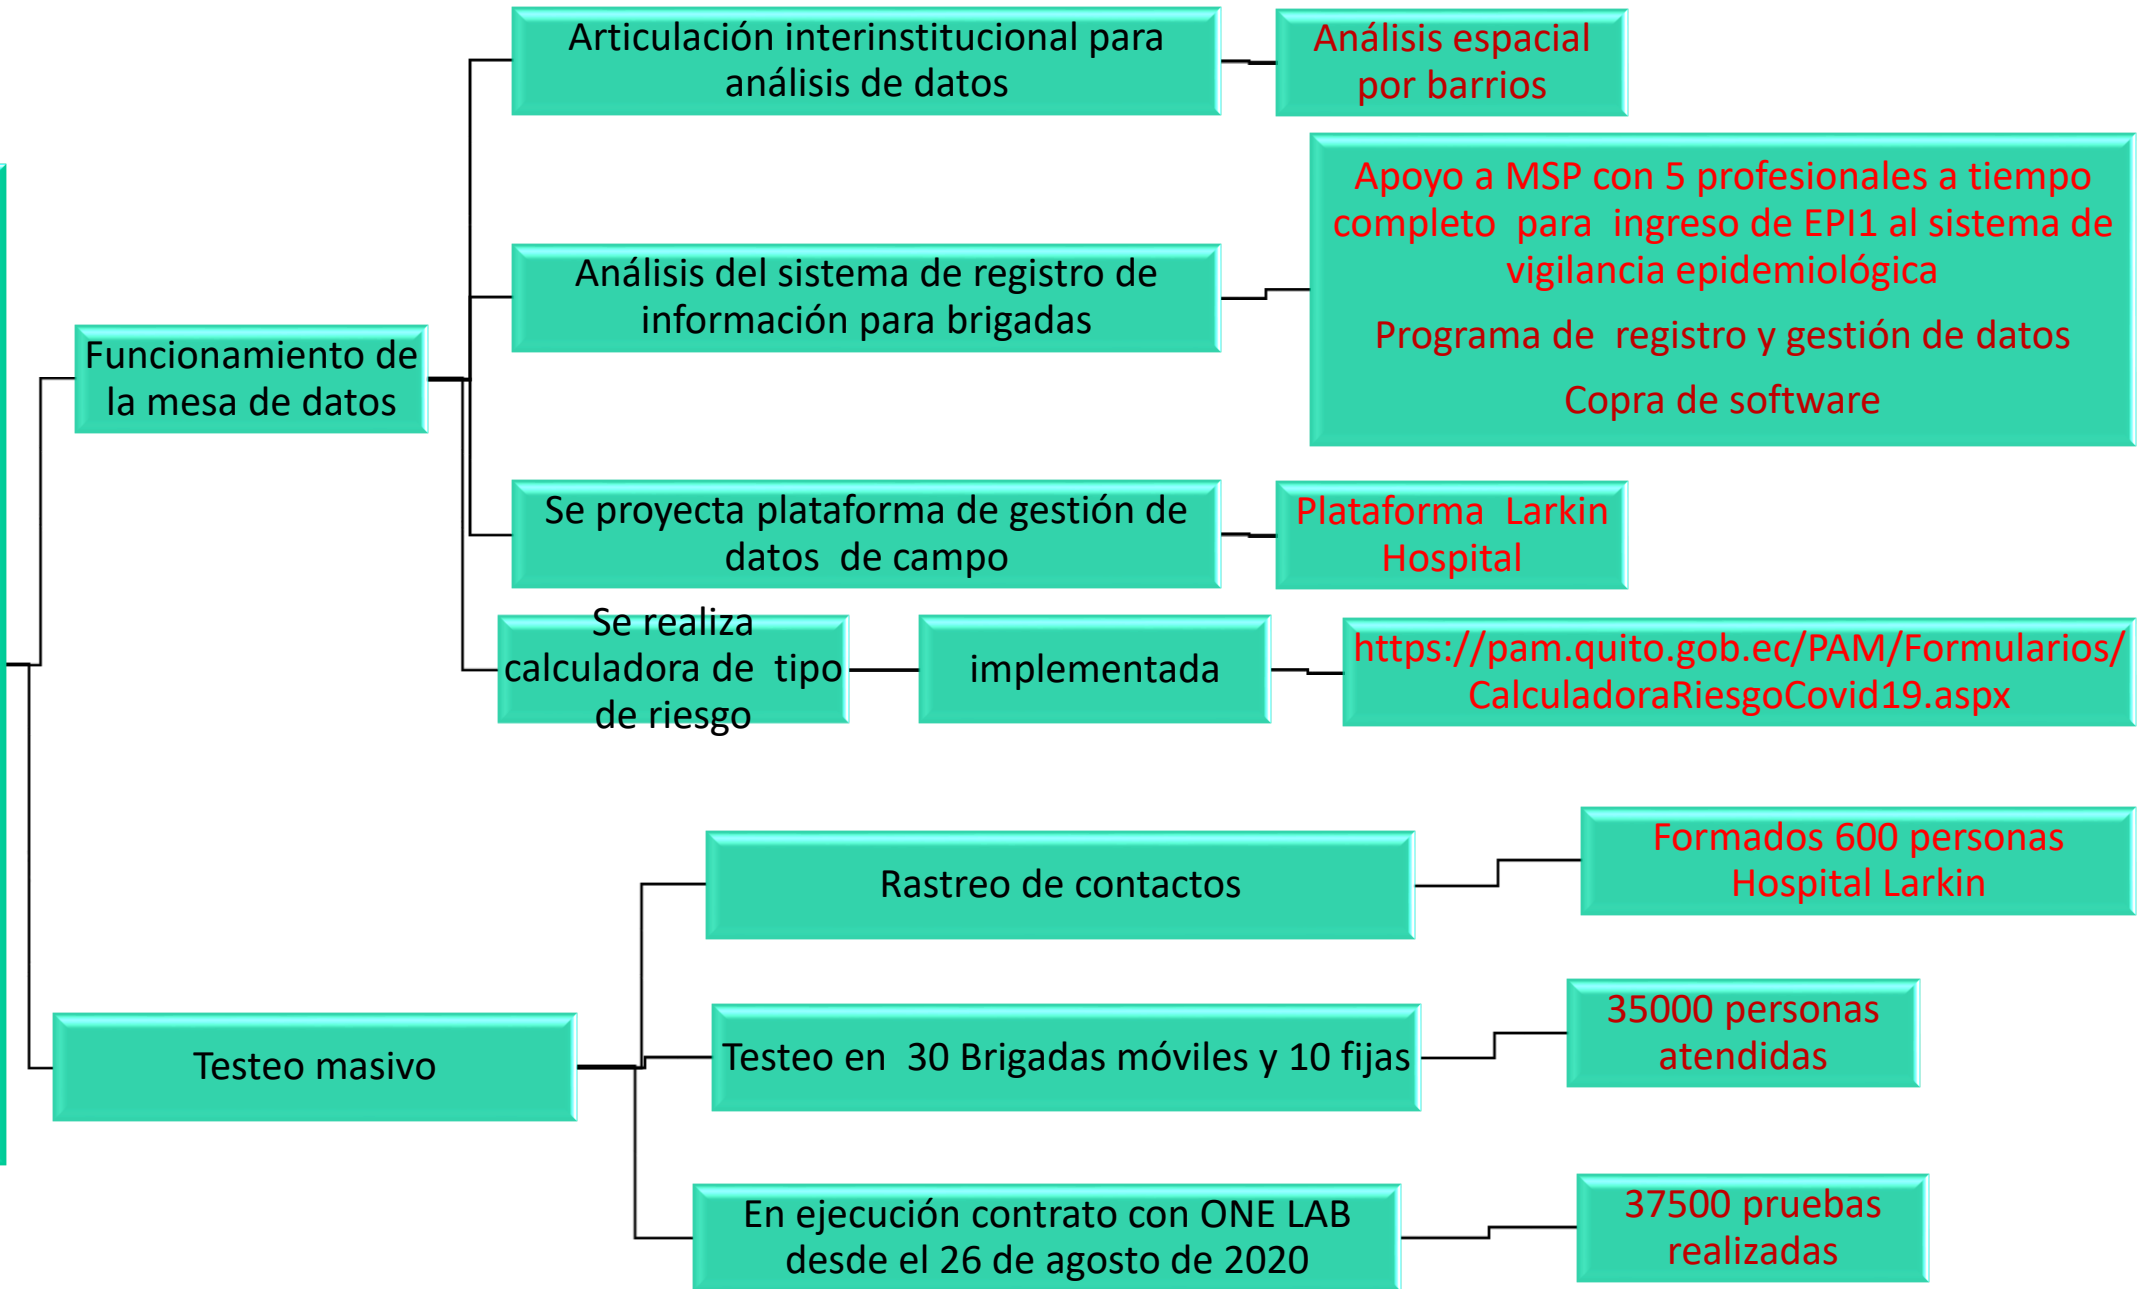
Funcionamiento de la mesa de datos

Articulación interinstitucional para análisis de datos

Análisis espacial por barrios

Análisis del sistema de registro de información para brigadas

Apoyo a MSP con 5 profesionales a tiempo completo para ingreso de EPI1 al sistema de vigilancia epidemiológica

Programa de registro y gestión de datos

Copra de software

Se proyecta plataforma de gestión de datos de campo

Plataforma Larkin Hospital

Se realiza calculadora de tipo de riesgo

implementada

https://pam.quito.gob.ec/PAM/Formularios/CalculadoraRiesgoCovid19.aspx

Testeo masivo

Rastreo de contactos

Formados 600 personas Hospital Larkin

Testeo en 30 Brigadas móviles y 10 fijas

35000 personas atendidas

En ejecución contrato con ONE LAB desde el 26 de agosto de 2020

37500 pruebas realizadas